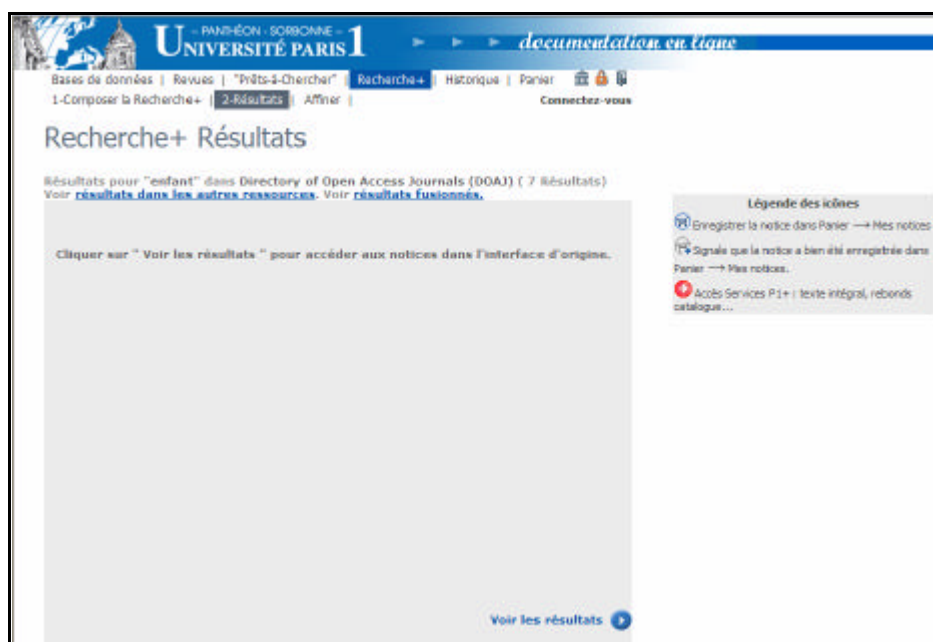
– PANTHÉON - SORBONNE –
UNIVERSITÉ PARIS 1

documentation en ligne

Bases de données | Revues | "Prêts-à-Chercher" | Recherche+ | Historique | Panier

1-Composer la Recherche+ | 2-Résultats | Affiner |

Connectez-vous

Recherche+ Résultats

Résultats pour "enfant" dans Directory of Open Access Journals (DOAJ) ( 7 Résultats)
Voir résultats dans les autres ressources. Voir résultats fusionnés.

Cliquer sur " Voir les résultats " pour accéder aux notices dans l'interface d'origine.

Voir les résultats

Légende des icônes

Enregistrer la notice dans Panier ⟶ Mes notices

Signale que la notice a bien été enregistrée dans Panier ⟶ Mes notices.

Accès Services P1+ : texte intégral, rebonds catalogue...